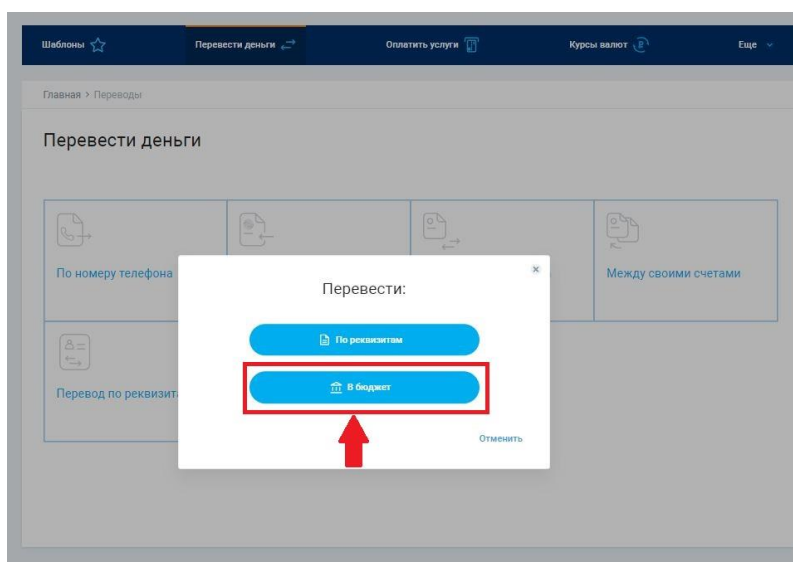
Шаблоны Перевести деньги Оплатить услуги Курсы валют Еще

Главная > Переводы

Перевести деньги

По номеру телефона

Между своими счетами

Перевод по реквизит

Перевести:

По реквизитам

В бюджет

Отменить